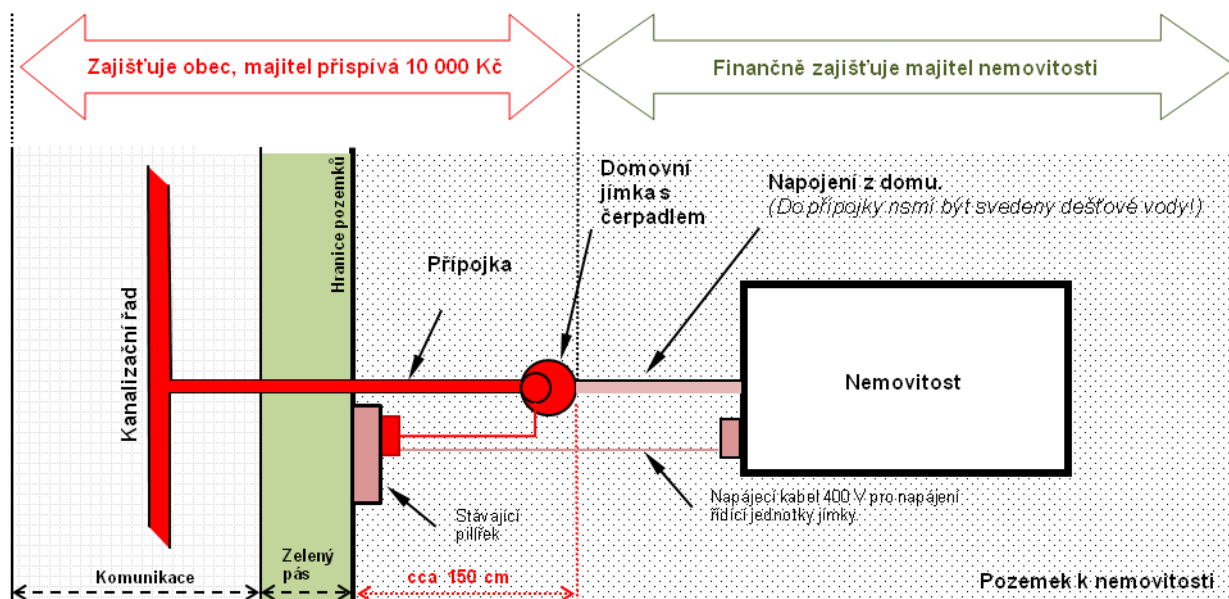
Zajišťuje obec, majitel přispívá 10 000 Kč

Finančně zajišťuje majitel nemovitosti

Kanalizační řad

Hranice pozemků

Přípojka

Domovní jímka s čerpadlem

Napojení z domu.
(Do přípojky nsmí být svedeny dešťové vody!)

Nemovitost

Stávající pilířek

Napájecí kabel 400 V pro napájení řídící jednotky jímky

Komunikace

Zelený pás

cca 150 cm

Pozemek k nemovitosti